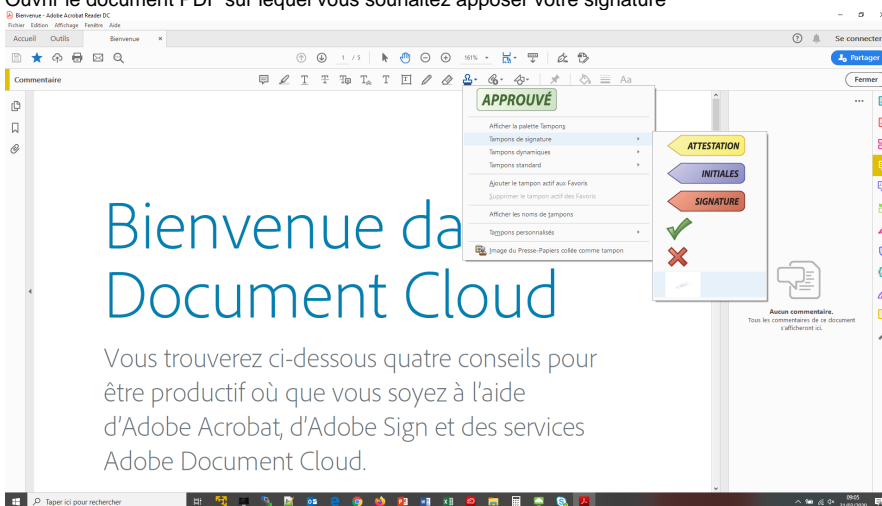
Ouvrir le document PDF sur lequel vous souhaitez apposer votre signature

Bienvenue - Adobe Acrobat Reader DC
Fichier Edition Affichage Fenêtre Aide
Accueil Outils Bienvenue ×
? Se connecter
1 / 5 161%
Partager
Commentaire
Fermer
APPROUVÉ
Afficher la palette Tampons
Tampons de signature
Tampons dynamiques
Tampons standard
Ajouter le tampon actif aux Favoris
Supprimer le tampon actif des Favoris
Afficher les noms de tampons
Tampons personnalisés
Image du Presse-Papiers collée comme tampon
ATTESTATION
INITIALES
SIGNATURE
Bienvenue da
Document Cloud
Vous trouverez ci-dessous quatre conseils pour être productif où que vous soyez à l'aide d'Adobe Acrobat, d'Adobe Sign et des services Adobe Document Cloud.
Aucun commentaire.
Tous les commentaires de ce document s'afficheront ici.
Taper ici pour rechercher
09:05